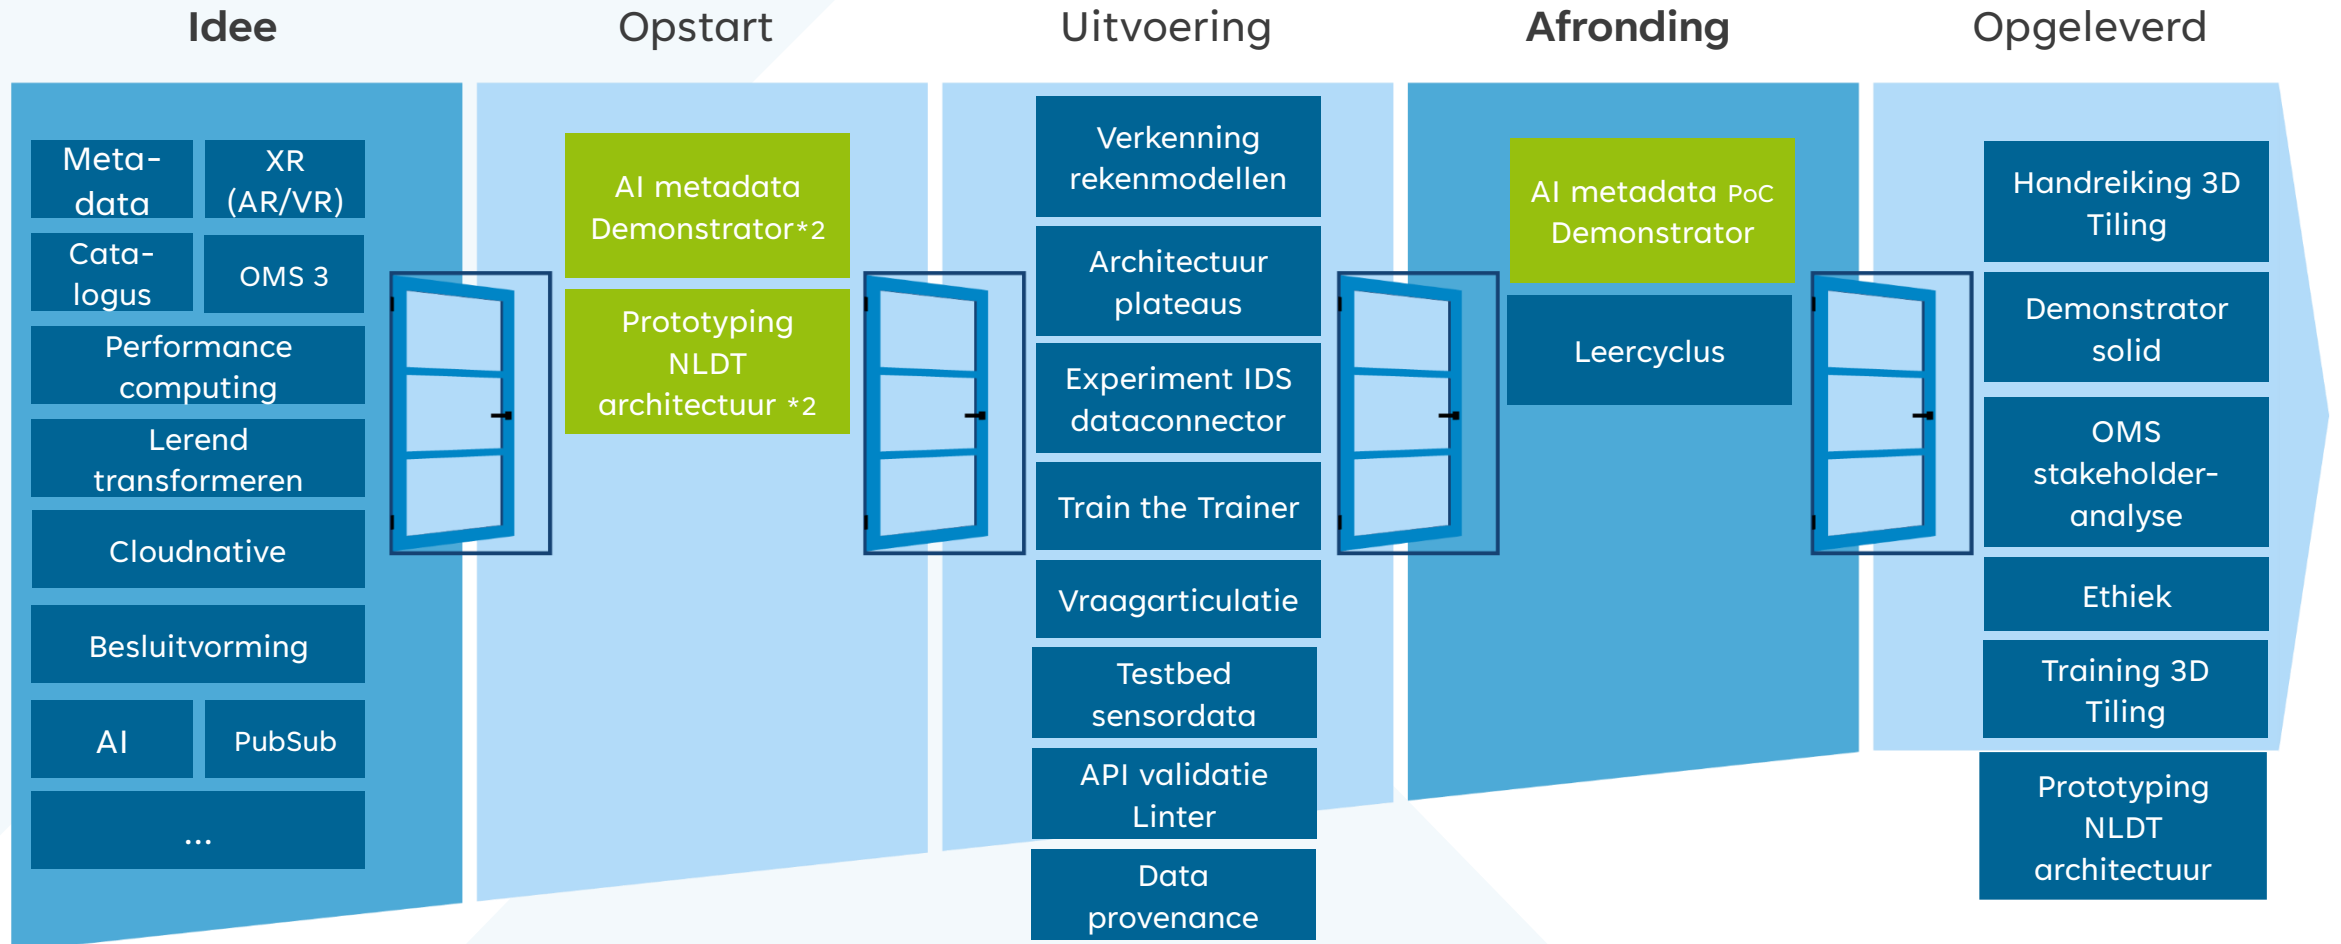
Idee

Meta-data

XR (AR/VR)

Cata-logus

OMS 3

Performance computing

Lerend transformeren

Cloudnative

Besluitvorming

AI

PubSub

...

Opstart

AI metadata Demonstrator*2

Prototyping NLDT architectuur *2

Uitvoering

Verkenning rekenmodellen

Architectuur plateaus

Experiment IDS dataconnector

Train the Trainer

Vraagarticulatie

Testbed sensordata

API validatie Linter

Data provenance

Afronding

AI metadata PoC Demonstrator

Leercyclus

Opgeleverd

Handreiking 3D Tiling

Demonstrator solid

OMS stakeholder-analyse

Ethiek

Training 3D Tiling

Prototyping NLDT architectuur